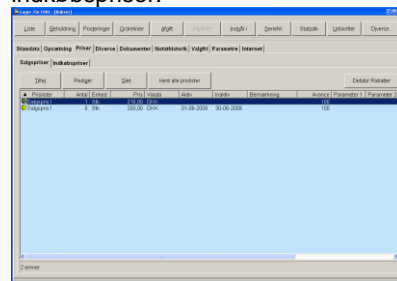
indkøbspriser.

Logic Fit 2000 - [Varer]

Liste | Beholdning | Posteringer | Ordrelinier | Afgift | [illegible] | Indgå'n | Serienr | Statistik | Udskrifter | Diverse

Standata | Opsætning | Priser | Diverse | Dokumenter | Notathistorik | Valgfri | Parametre | Internet

Salgspriser | Indkøbspriser

Tilføj | Rediger | Slet | Hent alle prislister | Debitor Rabatter

| Prisliste | Antal | Enhed | Pris | Valuta | Aktiv | Inaktiv | Bemærkning | Avance | Parameter 1 | Parameter |
|---|---|---|---|---|---|---|---|---|---|---|
| Salgspris1 | 1 | Stk. | 210,00 | DKK | | | | 100 | | |
| Salgspris1 | 5 | Stk. | 200,00 | DKK | 01-06-2008 | 30-06-2008 | | 100 | | |

2 emner